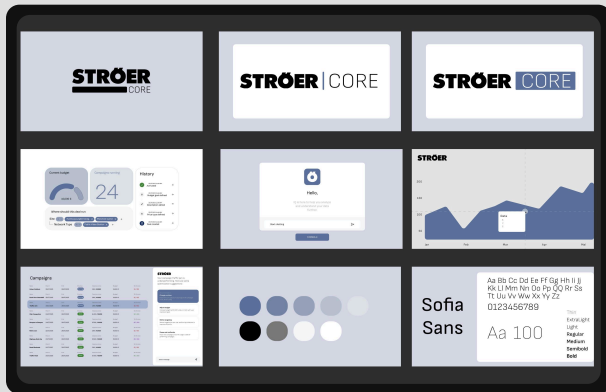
STRÖER
CORE

STRÖER | CORE

STRÖER CORE

Current budget
24
History

Hello,

STRÖER

Campaigns

STRÖER

Aa Bb Cc Dd Ee Ff Gg Hh Ii Jj Kk Ll Mm Nn Oo Pp QQ Rr Ss Tt Uu Vv Ww Xx Yy Zz
0123456789

Sofia Sans

Aa 100

Thin
ExtraLight
Light
Regular
Medium
Semibold
Bold